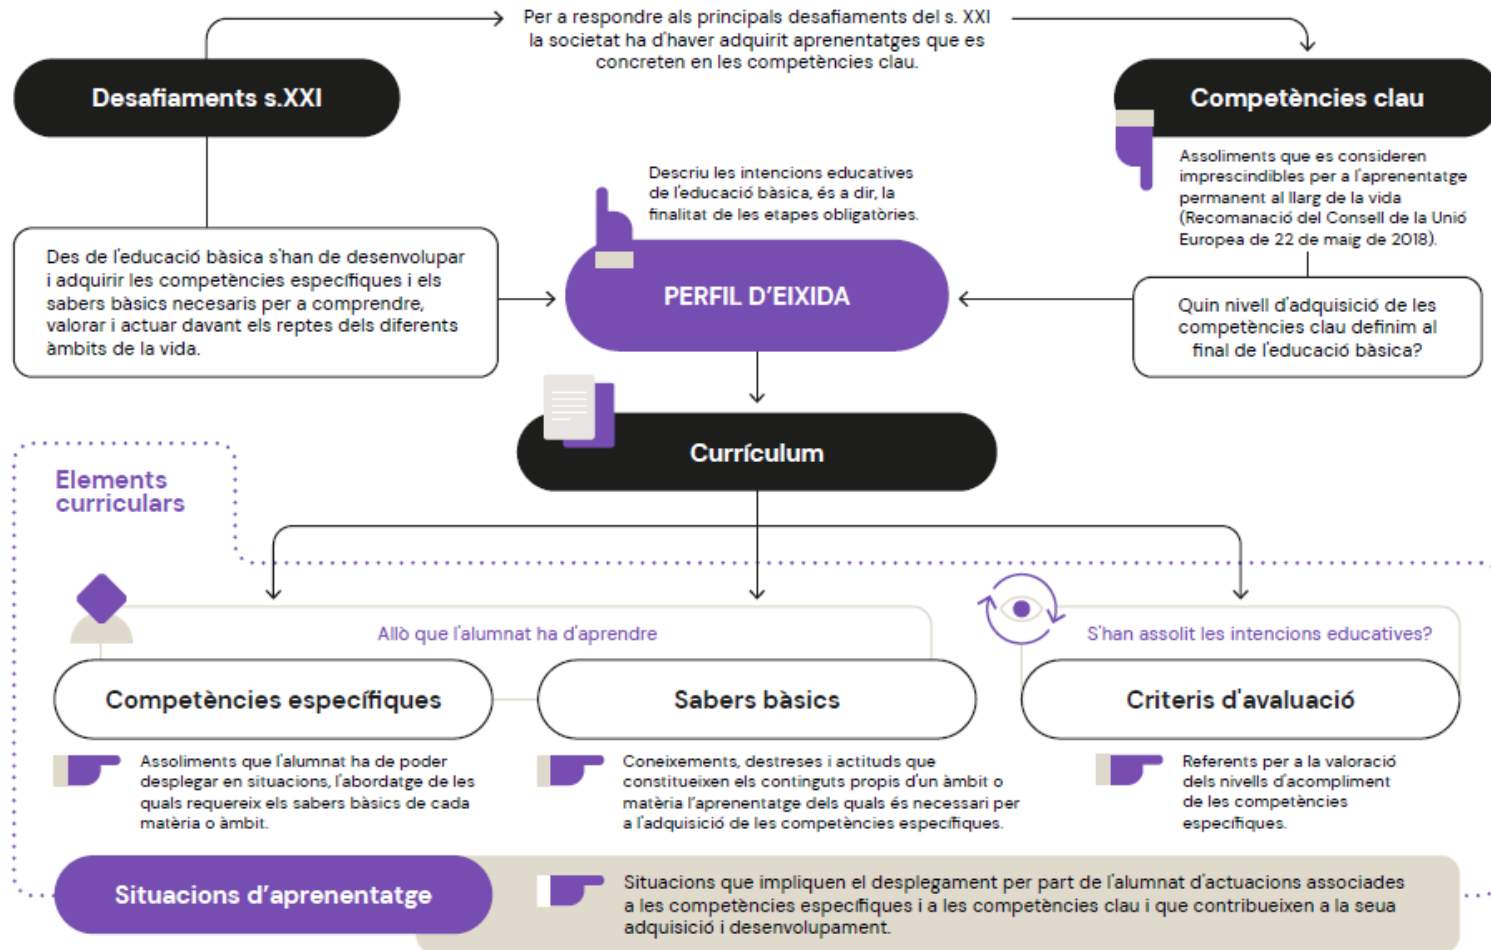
Per a respondre als principals desafiaments del s. XXI la societat ha d'haver adquirit aprenentatges que es concreten en les competències clau.

Desafiaments s.XXI

Competències clau

Assoliments que es consideren imprescindibles per a l'aprenentatge permanent al llarg de la vida (Recomanació del Consell de la Unió Europea de 22 de maig de 2018).

Descriu les intencions educatives de l'educació bàsica, és a dir, la finalitat de les etapes obligatòries.

Des de l'educació bàsica s'han de desenvolupar i adquirir les competències específiques i els sabers bàsics necesaris per a comprendre, valorar i actuar davant els reptes dels diferents àmbits de la vida.

PERFIL D'EIXIDA

Quin nivell d'adquisició de les competències clau definim al final de l'educació bàsica?

Currículum

Elements curriculars

Allò que l'alumnat ha d'aprendre

S'han assolit les intencions educatives?

Competències específiques

Sabers bàsics

Criteris d'avaluació

Assoliments que l'alumnat ha de poder desplegar en situacions, l'abordatge de les quals requereix els sabers bàsics de cada matèria o àmbit.

Coneixements, destreses i actituds que constitueixen els continguts propis d'un àmbit o matèria l'aprenentatge dels quals és necessari per a l'adquisició de les competències específiques.

Referents per a la valoració dels nivells d'acompliment de les competències específiques.

Situacions d'aprenentatge

Situacions que impliquen el desplegament per part de l'alumnat d'actuacions associades a les competències específiques i a les competències clau i que contribueixen a la seua adquisició i desenvolupament.